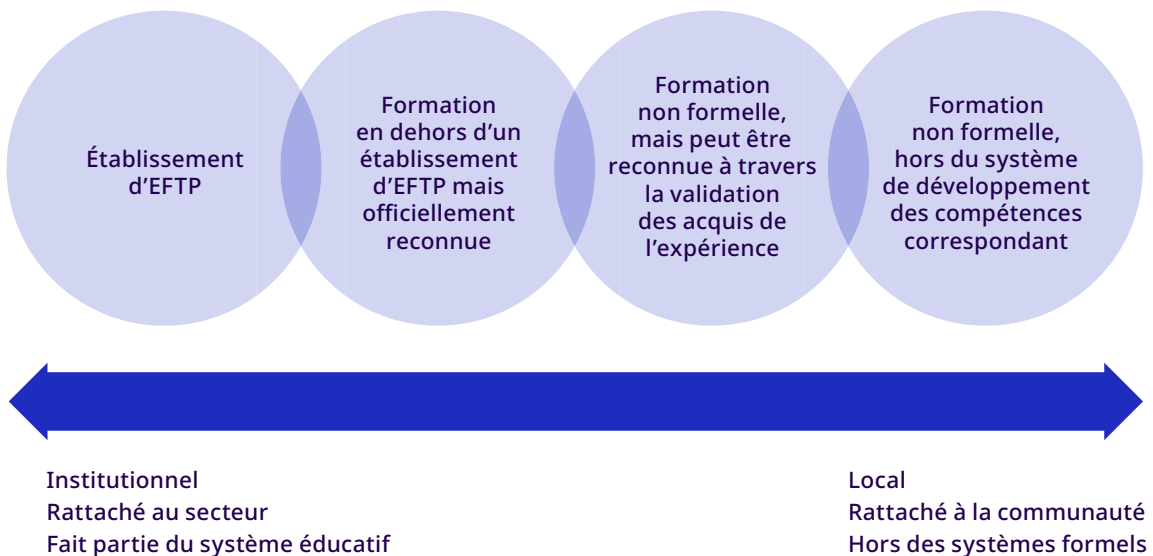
Établissement d'EFTP

Formation en dehors d'un établissement d'EFTP mais officiellement reconnue

Formation non formelle, mais peut être reconnue à travers la validation des acquis de l'expérience

Formation non formelle, hors du système de développement des compétences correspondant

Institutionnel
Rattaché au secteur
Fait partie du système éducatif

Local
Rattaché à la communauté
Hors des systèmes formels